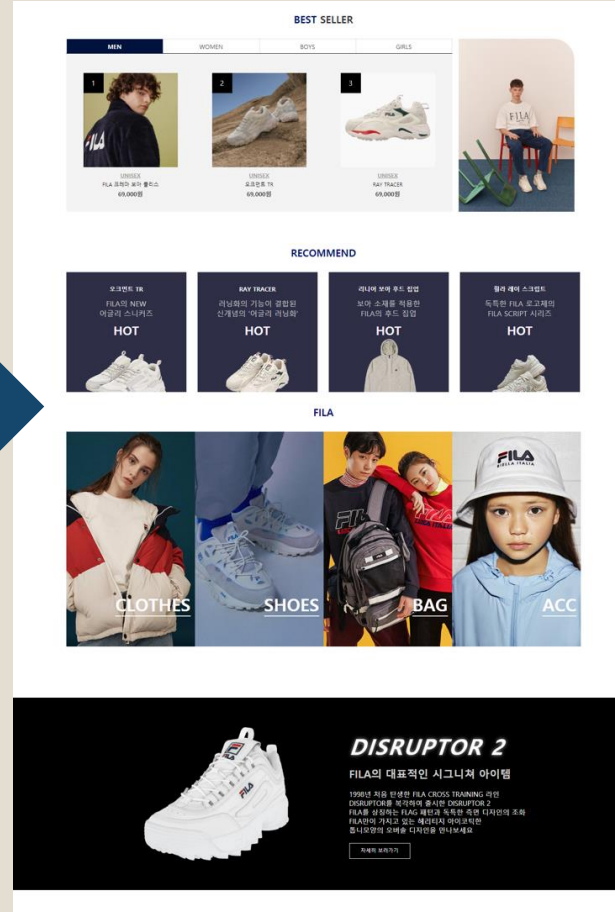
BEST SELLER

MEN | WOMEN | BOYS | GIRLS

1

UNISEX
FILA 프리미 보아 플리스
69,000원

2

UNISEX
오크먼트 TR
69,000원

3

UNISEX
RAY TRACER
69,000원

FILA

RECOMMEND

오크먼트 TR
FILA의 NEW
어글리 스니커즈
HOT

RAY TRACER
러닝화의 기능이 결합된
신개념의 '어글리 러닝화'
HOT

리나어 보아 후드 집업
보아 소재를 적용한
FILA의 후드 집업
HOT

필라 레이 스크립트
독특한 FILA 로고체의
FILA SCRIPT 시리즈
HOT

FILA

FILA

CLOTHES

SHOES

FILA

BAG

FILA
BIELLA ITALIA

ACC

FILA

DISRUPTOR 2

FILA의 대표적인 시그니쳐 아이템

1998년 처음 탄생한 FILA CROSS TRAINING 라인
DISRUPTOR를 복각하여 출시한 DISRUPTOR 2
FILA를 상징하는 FLAG 패턴과 독특한 측면 디자인의 조화
FILA만이 가지고 있는 헤리티지 아이코닉한
톱니모양의 오버솔 디자인을 만나보세요

자세히 보러가기